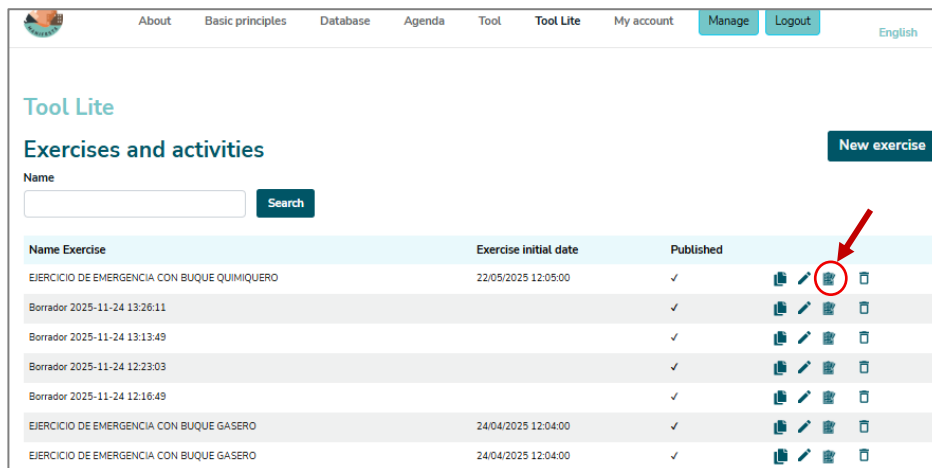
About Basic principles Database Agenda Tool Tool Lite My account Manage Logout English

Tool Lite

Exercises and activities

New exercise

Name

Search

| Name Exercise | Exercise initial date | Published |
|---|---|---|
| EJERCICIO DE EMERGENCIA CON BUQUE QUIMIQUERO | 22/05/2025 12:05:00 | ✓ |
| Borrador 2025-11-24 13:26:11 | | ✓ |
| Borrador 2025-11-24 13:13:49 | | ✓ |
| Borrador 2025-11-24 12:23:03 | | ✓ |
| Borrador 2025-11-24 12:16:49 | | ✓ |
| EJERCICIO DE EMERGENCIA CON BUQUE GASERO | 24/04/2025 12:04:00 | ✓ |
| EJERCICIO DE EMERGENCIA CON BUQUE GASERO | 24/04/2025 12:04:00 | ✓ |